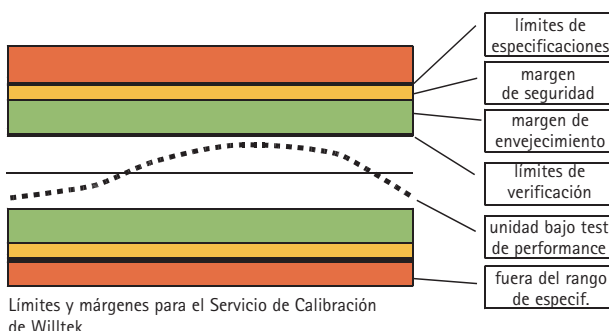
límites de especificaciones

margen de seguridad

margen de envejecimiento

límites de verificación

unidad bajo test de performance

fuera del rango de especif.

Límites y márgenes para el Servicio de Calibración de Willtek